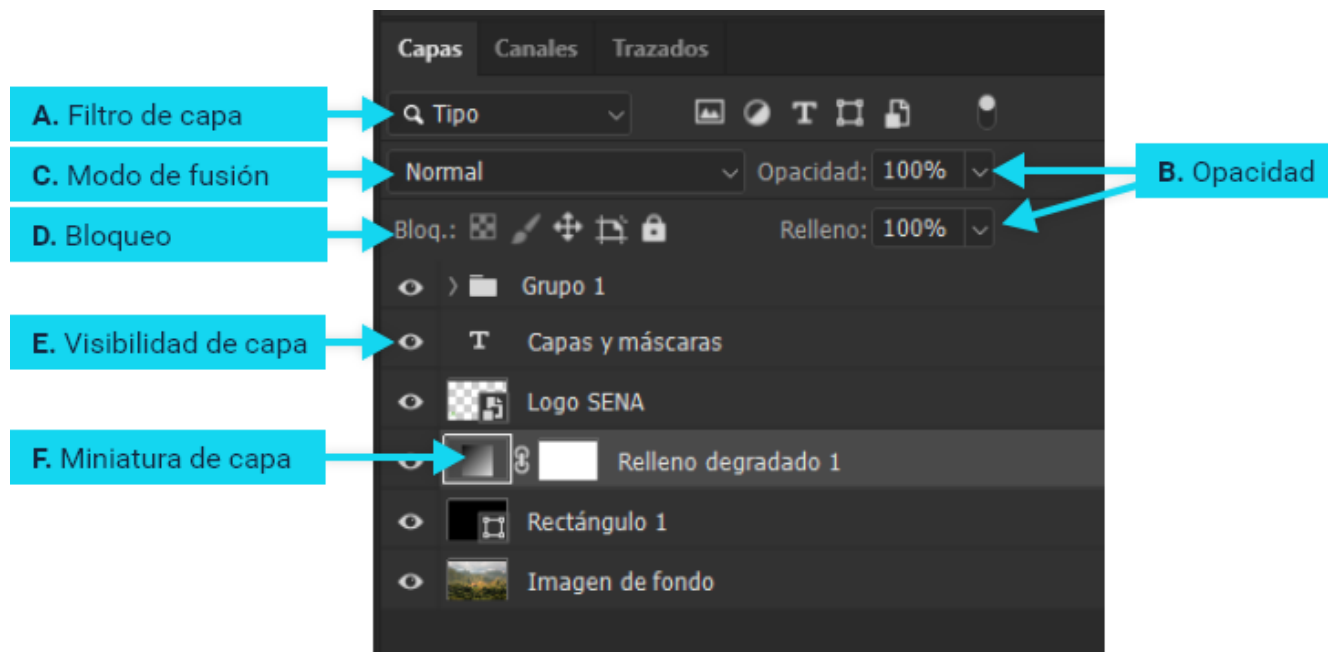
Capas Canales Trazados

A. Filtro de capa

Tipo

C. Modo de fusión

Normal

Opacidad: 100%

B. Opacidad

D. Bloqueo

Bloq.:

Relleno: 100%

Grupo 1

E. Visibilidad de capa

Capas y máscaras

Logo SENA

F. Miniatura de capa

Relleno degradado 1

Rectángulo 1

Imagen de fondo